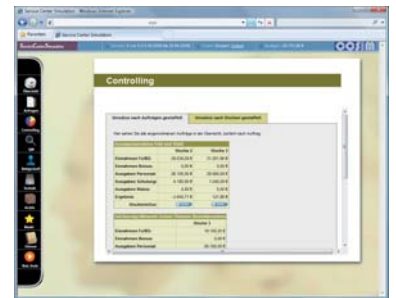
Service Center Simulation - Windows Internet Explorer

Favoriten

Service Center Simulation

Controlling

Umsätze nach Aufträgen gestaffelt

Umsätze nach Kosten gestaffelt

Einnahmen FuBG

Einnahmen Bonus

Ausgaben Personal

Ausgaben Schulungen

Ausgaben Miete

Ergebnis

Einnahmen FuBG

Einnahmen Bonus

Ausgaben Personal

Übersicht

Aufträge

Controlling

Einstellungen

Hilfe